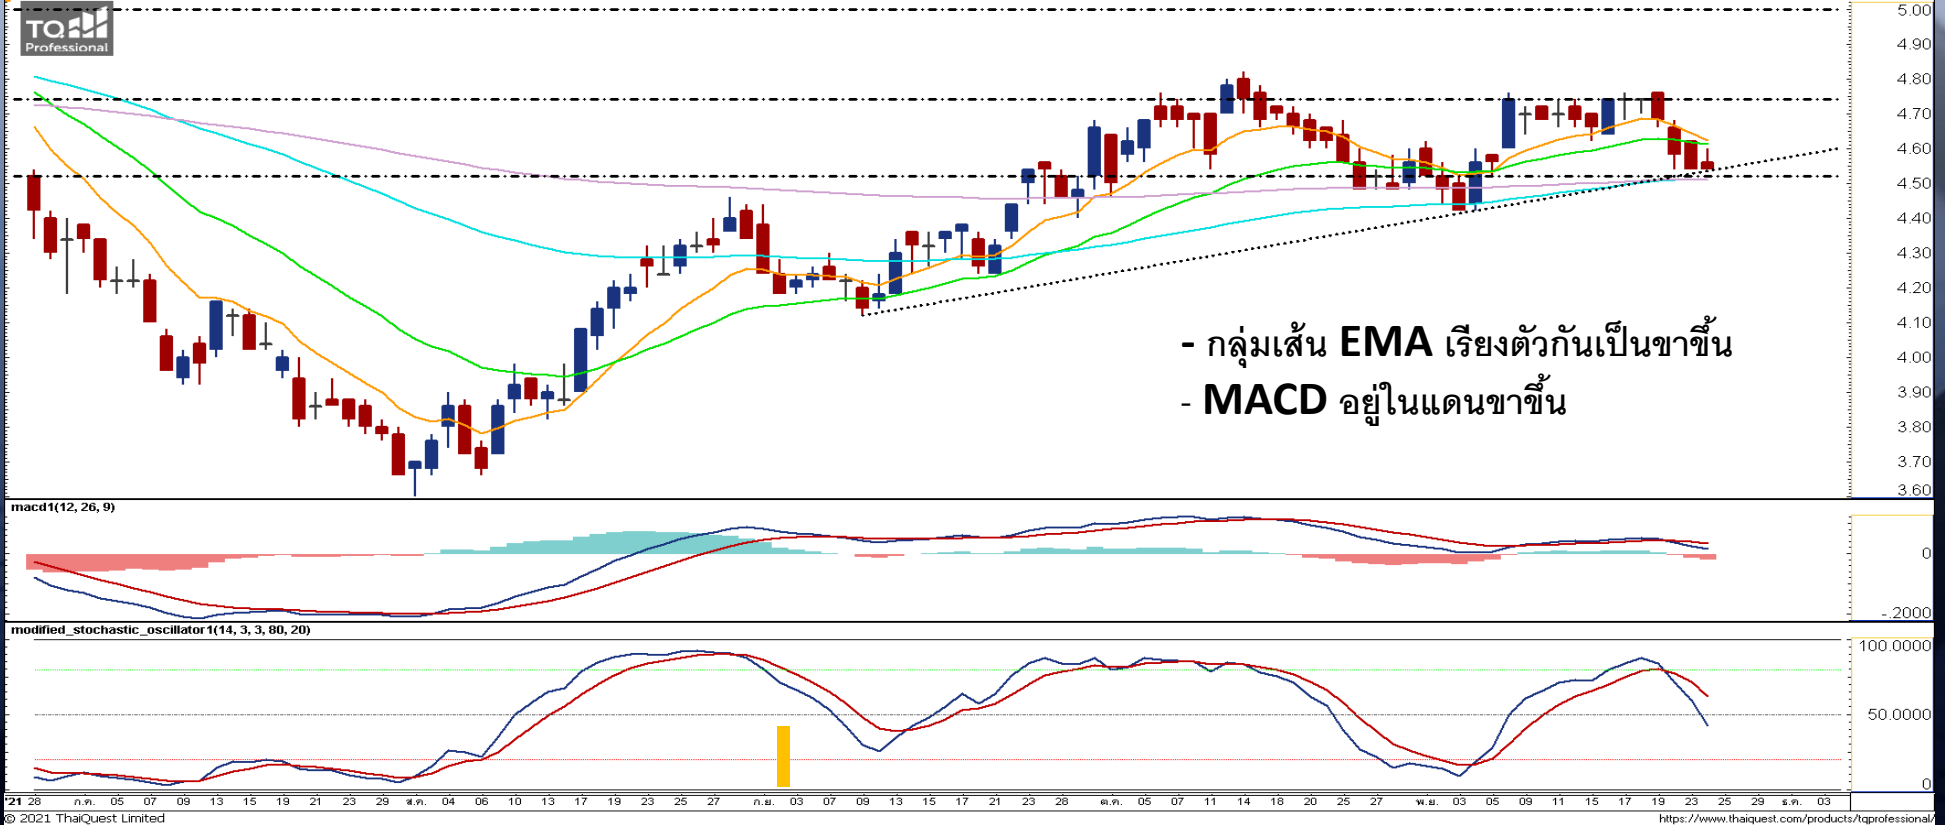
TQ Professional

5.00
4.90
4.80
4.70
4.60
4.50
4.40
4.30
4.20
4.10
4.00
3.90
3.80
3.70
3.60

- กลุ่มเส้น EMA เรียงตัวกันเป็นขาขึ้น
- MACD อยู่ในแดนขาขึ้น

macd1(12, 26, 9)
0
-.2000

modified_stochastic_oscillator1(14, 3, 3, 80, 20)
100.0000
50.0000
0

'21 28 ก.ค. 05 07 09 13 15 19 21 23 29 ส.ค. 04 06 10 13 17 19 23 25 27 ก.ย. 03 07 09 13 15 17 21 23 28 ต.ค. 05 07 11 14 18 20 25 27 พ.ย. 03 05 09 11 15 17 19 23 25 29 ธ.ค. 03

© 2021 ThaiQuest Limited
https://www.thaiquest.com/products/tqprofessional/